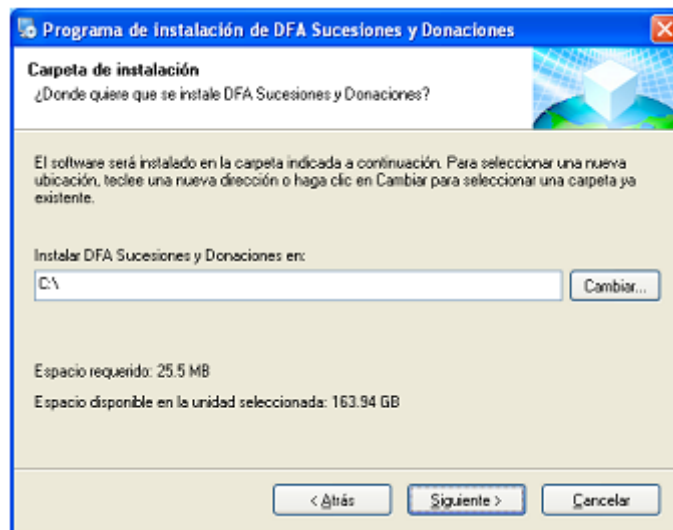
Programa de instalación de DFA Sucesiones y Donaciones

Carpeta de instalación
¿Donde quiere que se instale DFA Sucesiones y Donaciones?

El software será instalado en la carpeta indicada a continuación. Para seleccionar una nueva ubicación, teclee una nueva dirección o haga clic en Cambiar para seleccionar una carpeta ya existente.

Instalar DFA Sucesiones y Donaciones en:

C:\

Cambiar...

Espacio requerido: 25.5 MB

Espacio disponible en la unidad seleccionada: 163.94 GB

< Atrás

Siguiente >

Cancelar